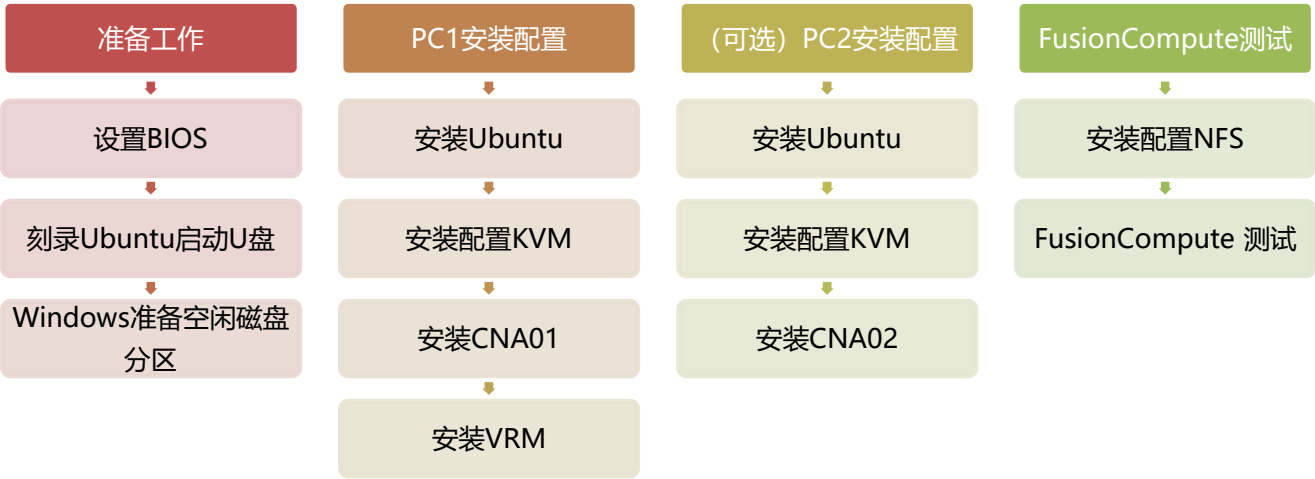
准备工作

设置BIOS

刻录Ubuntu启动U盘

Windows准备空闲磁盘分区

PC1安装配置

安装Ubuntu

安装配置KVM

安装CNA01

安装VRM

（可选）PC2安装配置

安装Ubuntu

安装配置KVM

安装CNA02

FusionCompute测试

安装配置NFS

FusionCompute 测试